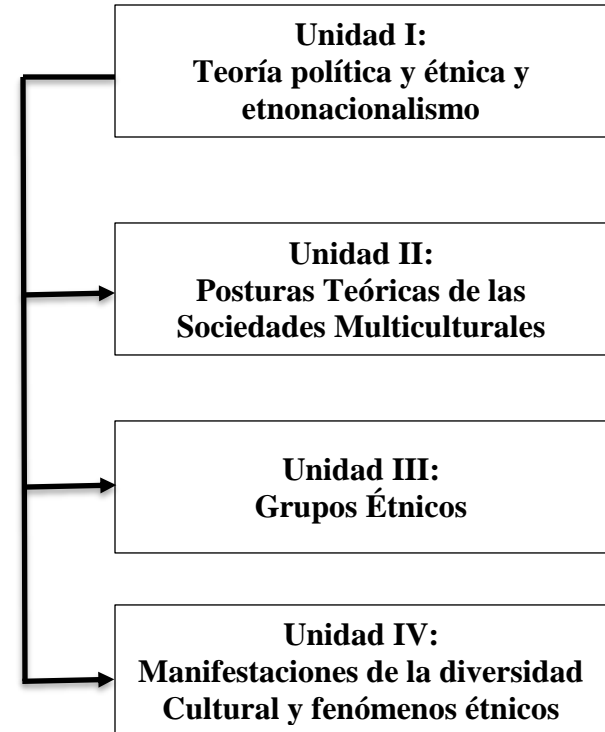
Unidad I:
Teoría política y étnica y etnonacionalismo

Unidad II:
Posturas Teóricas de las Sociedades Multiculturales

Unidad III:
Grupos Étnicos

Unidad IV:
Manifestaciones de la diversidad Cultural y fenómenos étnicos